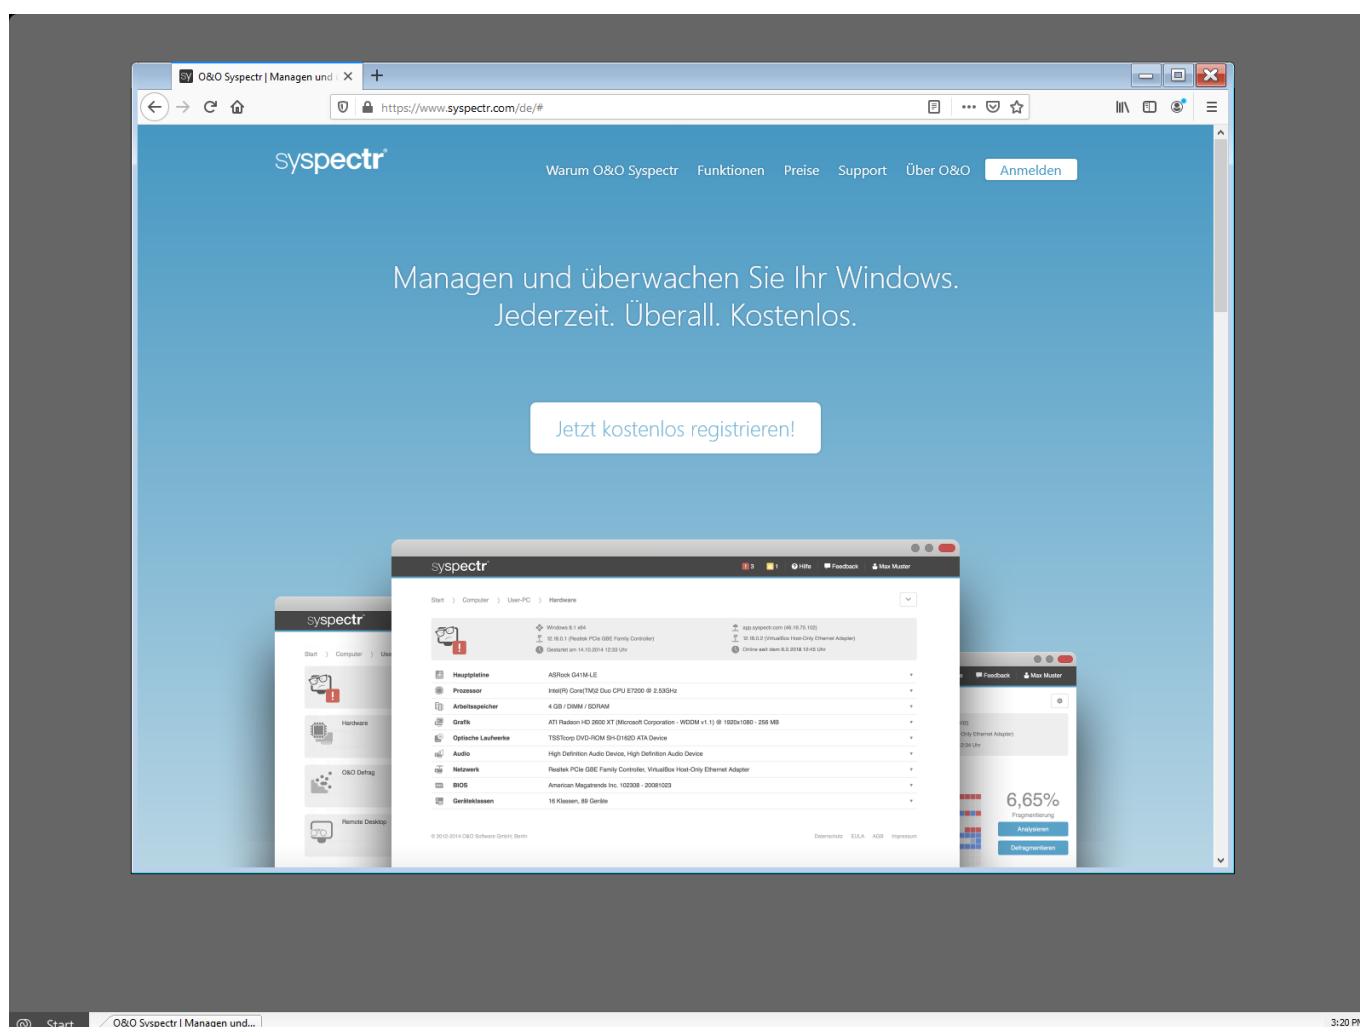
SY O&O Syspectr | Managen und ×
+
https://www.syspectr.com/de/#

syspectr
Warum O&O Syspectr Funktionen Preise Support Über O&O Anmelden

Managen und überwachen Sie Ihr Windows. Jederzeit. Überall. Kostenlos.

Jetzt kostenlos registrieren!

syspectr
3 1 Hilfe Feedback Max Muster
Start › Computer › User-PC › Hardware
Windows 8.1 x64
10.16.0.1 (Realtek PCIe GBE Family Controller)
Gestartet am 14.10.2014 12:33 Uhr
app.syspectr.com (46.16.75.102)
10.16.0.2 (VirtualBox Host-Only Ethernet Adapter)
Online seit dem 6.3.2018 13:45 Uhr

| | |
|---|---|
| Hauptplatine | ASRock G41M-LE |
| Prozessor | Intel(R) Core(TM)2 Duo CPU E7200 @ 2.53GHz |
| Arbeitsspeicher | 4 GB / DIMM / SDRAM |
| Grafik | ATI Radeon HD 2600 XT (Microsoft Corporation - WDDM v1.1) @ 1920x1080 - 256 MB |
| Optische Laufwerke | TSSTcorp DVD-ROM SH-D162D ATA Device |
| Audio | High Definition Audio Device, High Definition Audio Device |
| Netzwerk | Realtek PCIe GBE Family Controller, VirtualBox Host-Only Ethernet Adapter |
| BIOS | American Megatrends Inc. 102308 - 20081023 |
| Geräteklassen | 16 Klassen, 89 Geräte |

© 2012-2014 O&O Software GmbH, Berlin
Datenschutz EULA AGB Impressum

syspectr
Start › Computer › Use
Hardware
O&O Defrag
Remote Desktop

Feedback Max Muster
Only Ethernet Adapter)
6,65%
Fragmentierung
Analysieren
Defragmentieren

Start
O&O Syspectr | Managen und...
3:20 PM